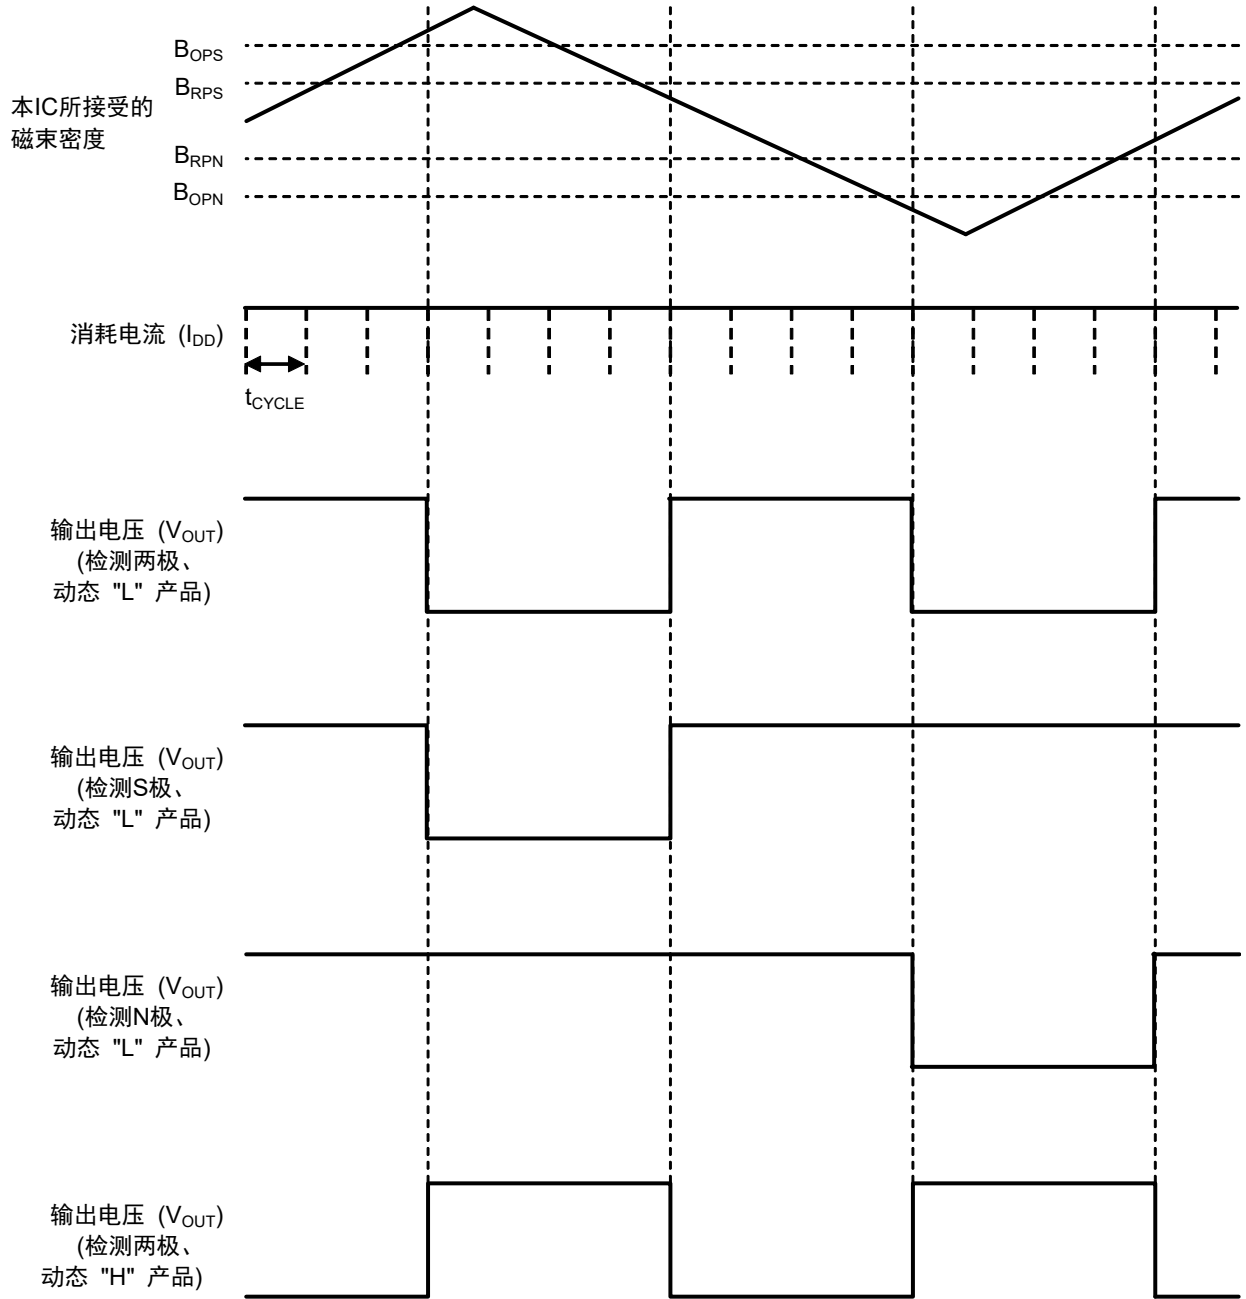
$B_{OPS}$
$B_{RPS}$
本IC所接受的磁束密度
$B_{RPN}$
$B_{OPN}$

消耗电流（$I_{DD}$）
$t_{CYCLE}$

输出电压（$V_{OUT}$）
(检测两极、
动态 "L" 产品)

输出电压（$V_{OUT}$）
(检测S极、
动态 "L" 产品)

输出电压（$V_{OUT}$）
(检测N极、
动态 "L" 产品)

输出电压（$V_{OUT}$）
(检测两极、
动态 "H" 产品)